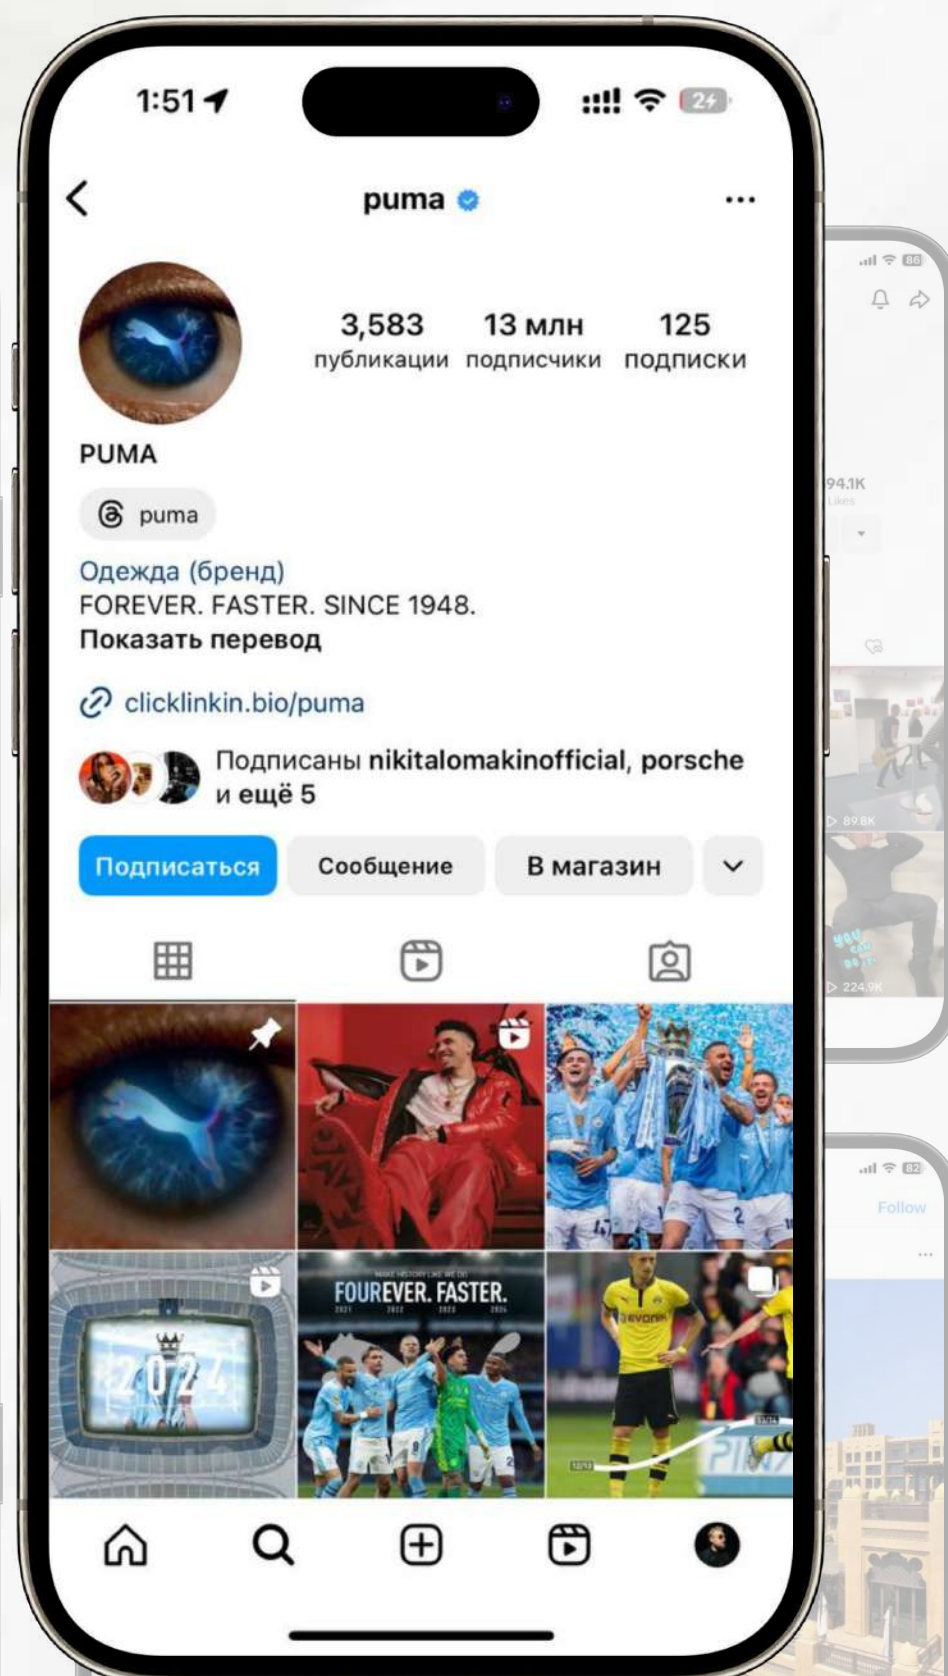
1:51

24

puma

3,583 публикации

13 млн подписчики

125 подписки

PUMA

puma

Одежда (бренд)
FOREVER. FASTER. SINCE 1948.
Показать перевод

clicklinkin.bio/puma

Подписаны nikitalomakinofficial, porsche и ещё 5

Подписаться

Сообщение

В магазин

FOUREVER. FASTER.

2024

94.1K

89.8K

224.9K

Follow